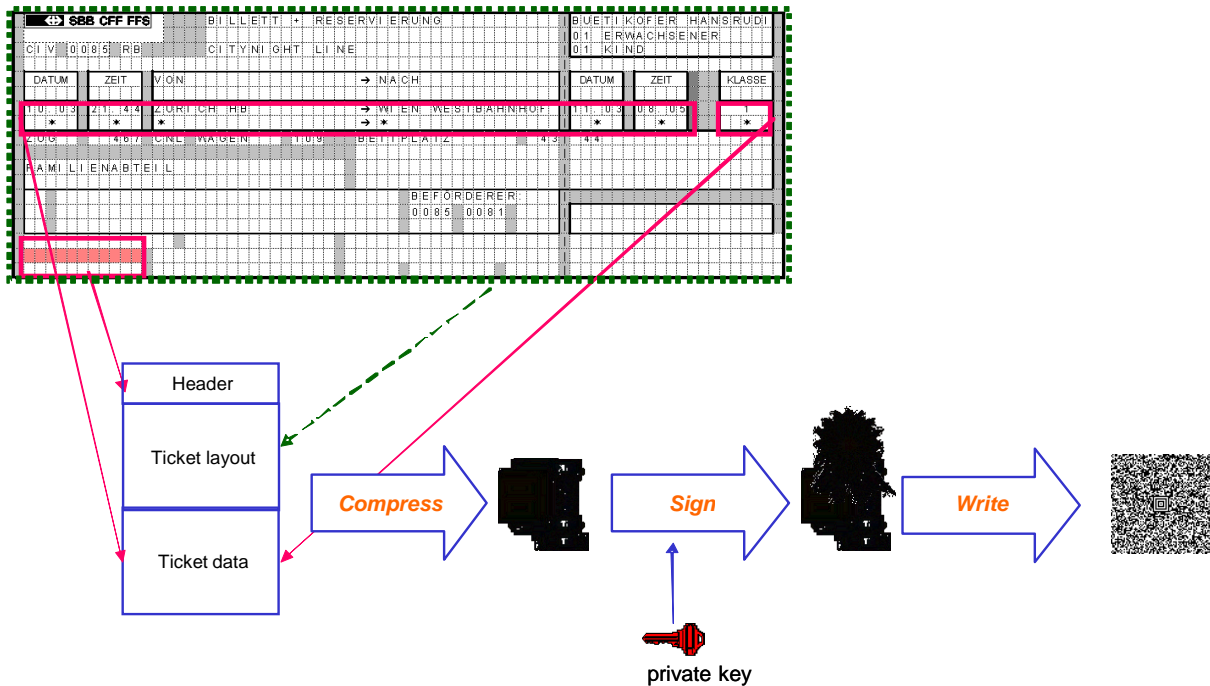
SBB CFF FFS BILLETT + RESERVIERUNG
CIV 0085 RB CITYNIGHT LINE
BUETIKOFER HANSRUDI
01 ERWACHSENER
01 KIND

| DATUM | ZEIT | VON | → NACH | DATUM | ZEIT | KLASSE |
|---|---|---|---|---|---|---|
| 10.03 | 21:44 | ZURICH HB | → WIEN WESTBAHNHOF | 11.03 | 08:05 | 1 |
| * | * | * | → * | * | * | * |

ZUG 467 CNL WAGEN 109 BETTPLATZ 43 44
FAMILIENABTEIL

BEFÖRDERER
0085 0081

Header
Ticket layout
Ticket data
Compress
Sign
Write
private key